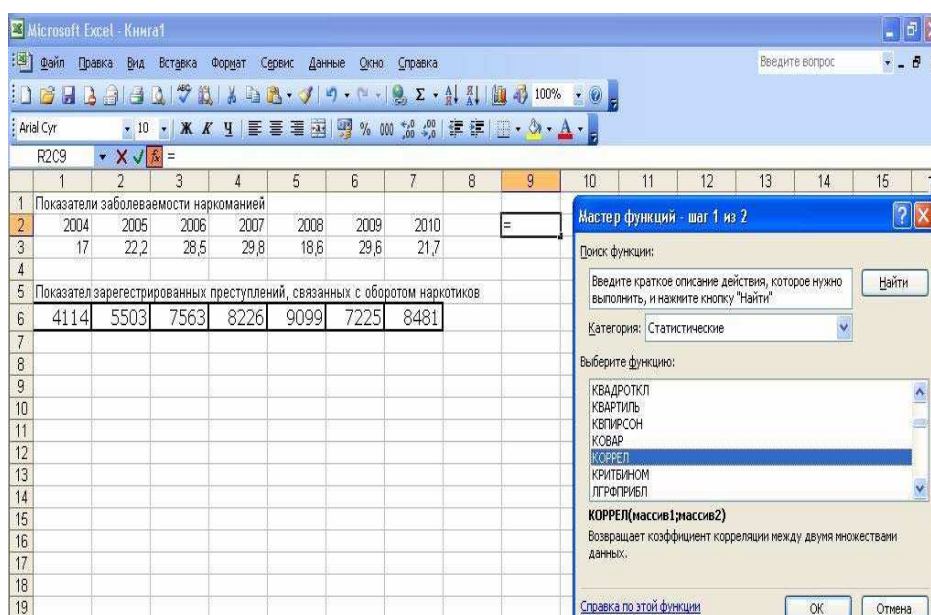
Microsoft Excel - Книга1

Файл Правка Вид Вставка Формат Сервис Данные Окно Справка

Введите вопрос

100%

Arial Cyr 10 Ж К Ч % 000

R2C9 =

| | 1 | 2 | 3 | 4 | 5 | 6 | 7 | 8 | 9 | 10 | 11 | 12 | 13 | 14 | 15 |
|---|---|---|---|---|---|---|---|---|---|---|---|---|---|---|---|
| 1 | Показатели заболеваемости наркоманией | | | | | | | | | | | | | | |
| 2 | 2004 | 2005 | 2006 | 2007 | 2008 | 2009 | 2010 | | = | | | | | | |
| 3 | 17 | 22,2 | 28,5 | 29,8 | 18,6 | 29,6 | 21,7 | | | | | | | | |
| 4 | | | | | | | | | | | | | | | |
| 5 | Показател зарегестрированных преступлений, связанных с оборотом наркотиков | | | | | | | | | | | | | | |
| 6 | 4114 | 5503 | 7563 | 8226 | 9099 | 7225 | 8481 | | | | | | | | |
| 7 | | | | | | | | | | | | | | | |
| 8 | | | | | | | | | | | | | | | |
| 9 | | | | | | | | | | | | | | | |
| 10 | | | | | | | | | | | | | | | |
| 11 | | | | | | | | | | | | | | | |
| 12 | | | | | | | | | | | | | | | |
| 13 | | | | | | | | | | | | | | | |
| 14 | | | | | | | | | | | | | | | |
| 15 | | | | | | | | | | | | | | | |
| 16 | | | | | | | | | | | | | | | |
| 17 | | | | | | | | | | | | | | | |
| 18 | | | | | | | | | | | | | | | |
| 19 | | | | | | | | | | | | | | | |

Мастер функций - шаг 1 из 2

Поиск функции:

Введите краткое описание действия, которое нужно выполнить, и нажмите кнопку "Найти"

Найти

Категория: Статистические

Выберите функцию:

КВАДРОТКЛ
КВАРТИЛЬ
КВПИРСОН
КОВАР
КОРРЕЛ
КРИТБИНОМ
ЛГРФПРИБЛ

КОРРЕЛ(массив1;массив2)

Возвращает коэффициент корреляции между двумя множествами данных.

Справка по этой функции

ОК

Отмена